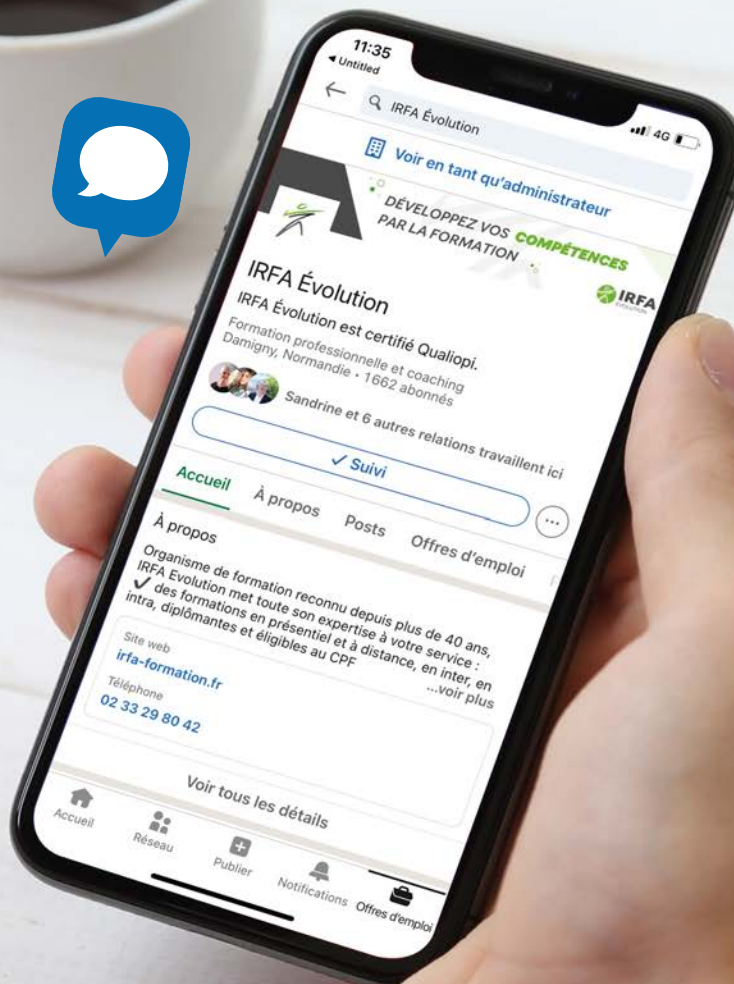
11:35
◀ Untitled
4G
IRFA Évolution
Voir en tant qu'administrateur
DÉVELOPPEZ VOS COMPÉTENCES PAR LA FORMATION
IRFA
IRFA Évolution
IRFA Évolution est certifié Qualiopi.
Formation professionnelle et coaching
Damigny, Normandie • 1662 abonnés
Sandrine et 6 autres relations travaillent ici
✓ Suivi
Accueil À propos Posts Offres d'emploi
À propos
Organisme de formation reconnu depuis plus de 40 ans, IRFA Evolution met toute son expertise à votre service : ✔ des formations en présentiel et à distance, en inter, en intra, diplômantes et éligibles au CPF
...voir plus
Site web
irfa-formation.fr
Téléphone
02 33 29 80 42
Voir tous les détails
Accueil Réseau Publier Notifications Offres d'emploi